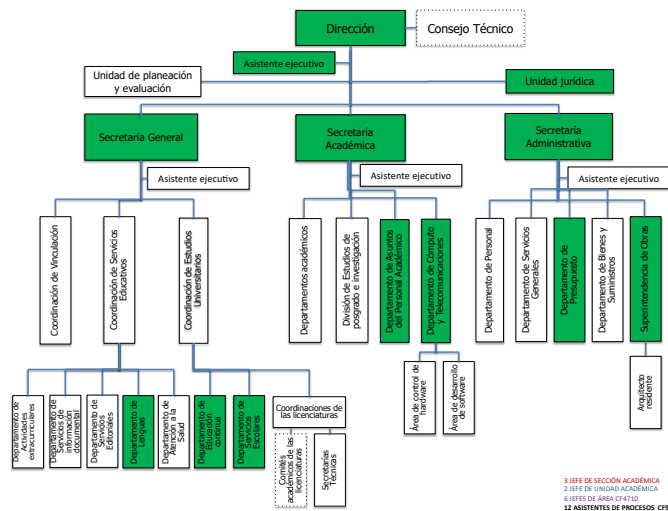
Dirección

Consejo Técnico

Asistente ejecutivo

Unidad de planeación y evaluación

Unidad jurídica

Secretaría General

Secretaría Académica

Secretaría Administrativa

Asistente ejecutivo

Asistente ejecutivo

Asistente ejecutivo

Coordinación de Vinculación

Coordinación de Servicios Educativos

Coordinación de Estudios Universitarios

Departamentos académicos

División de Estudios de posgrado e investigación

Departamento de Asuntos del Personal Académico

Departamento de Cómputo y Telecomunicaciones

Departamento de Personal

Departamento de Servicios Generales

Departamento de Presupuesto

Departamento de Bienes y Suministros

Superintendencia de Obras

Área de control de hardware

Área de desarrollo de software

Arquitecto residente

Departamento de Actividades extracurriculares

Departamento de Servicios de información documental

Departamento de Servicios Editoriales

Departamento de Lenguas

Departamento de Atención a la Salud

Departamento de Educación continua

Departamento de Servicios Escolares

Coordinaciones de las licenciaturas

Comités académicos de las licenciaturas

Secretarías técnicas

3 JEFE DE SECCIÓN ACADÉMICA
2 JEFE DE UNIDAD ACADÉMICA
6 JEFES DE ÁREA CF4710
12 ASISTENTES DE PROCESOS CF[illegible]